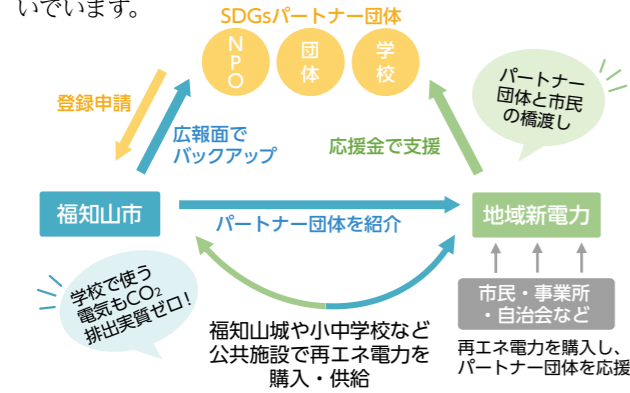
いでいます。

SDGsパートナー団体

NPO

団体

学校

登録申請

広報面でバックアップ

応援金で支援

パートナー団体と市民の橋渡し

福知山市

パートナー団体を紹介

地域新電力

学校で使う電気も$CO_2$排出実質ゼロ!

市民・事業所・自治会など

福知山城や小中学校など公共施設で再エネ電力を購入・供給

再エネ電力を購入し、パートナー団体を応援